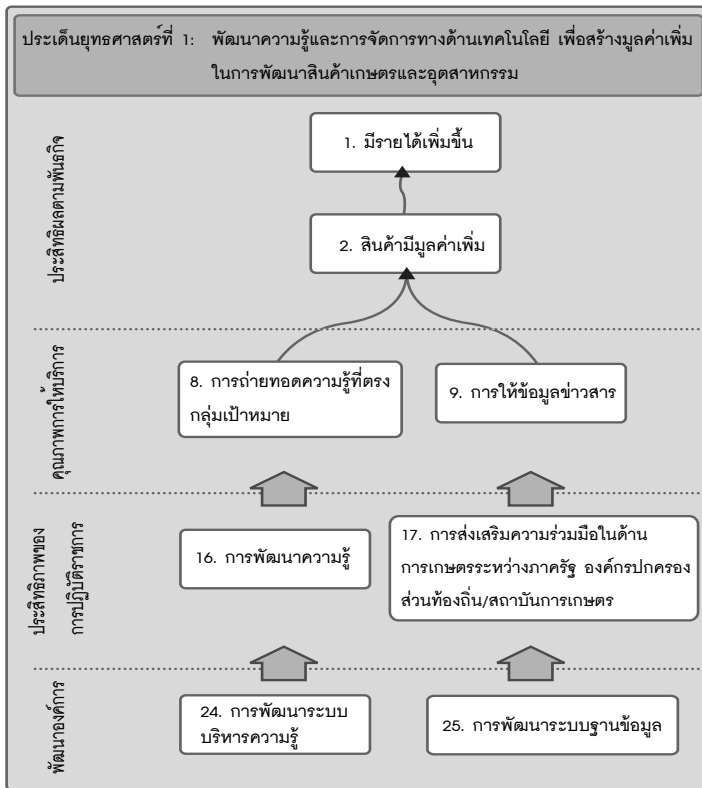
ประเด็นยุทธศาสตร์ที่ 1: พัฒนาความรู้และการจัดการทางด้านเทคโนโลยี เพื่อสร้างมูลค่าเพิ่มในการพัฒนาสินค้าเกษตรและอุตสาหกรรม

ประสิทธิผลตามพันธกิจ

1. มีรายได้เพิ่มขึ้น

2. สินค้ามีมูลค่าเพิ่ม

คุณภาพการให้บริการ

8. การถ่ายทอดความรู้ที่ตรงกลุ่มเป้าหมาย

9. การให้ข้อมูลข่าวสาร

ประสิทธิภาพของการปฏิบัติราชการ

16. การพัฒนาความรู้

17. การส่งเสริมความร่วมมือในด้านการเกษตรระหว่างภาครัฐ องค์กรปกครองส่วนท้องถิ่น/สถาบันการเกษตร

พัฒนาองค์การ

24. การพัฒนาระบบบริหารความรู้

25. การพัฒนาระบบฐานข้อมูล